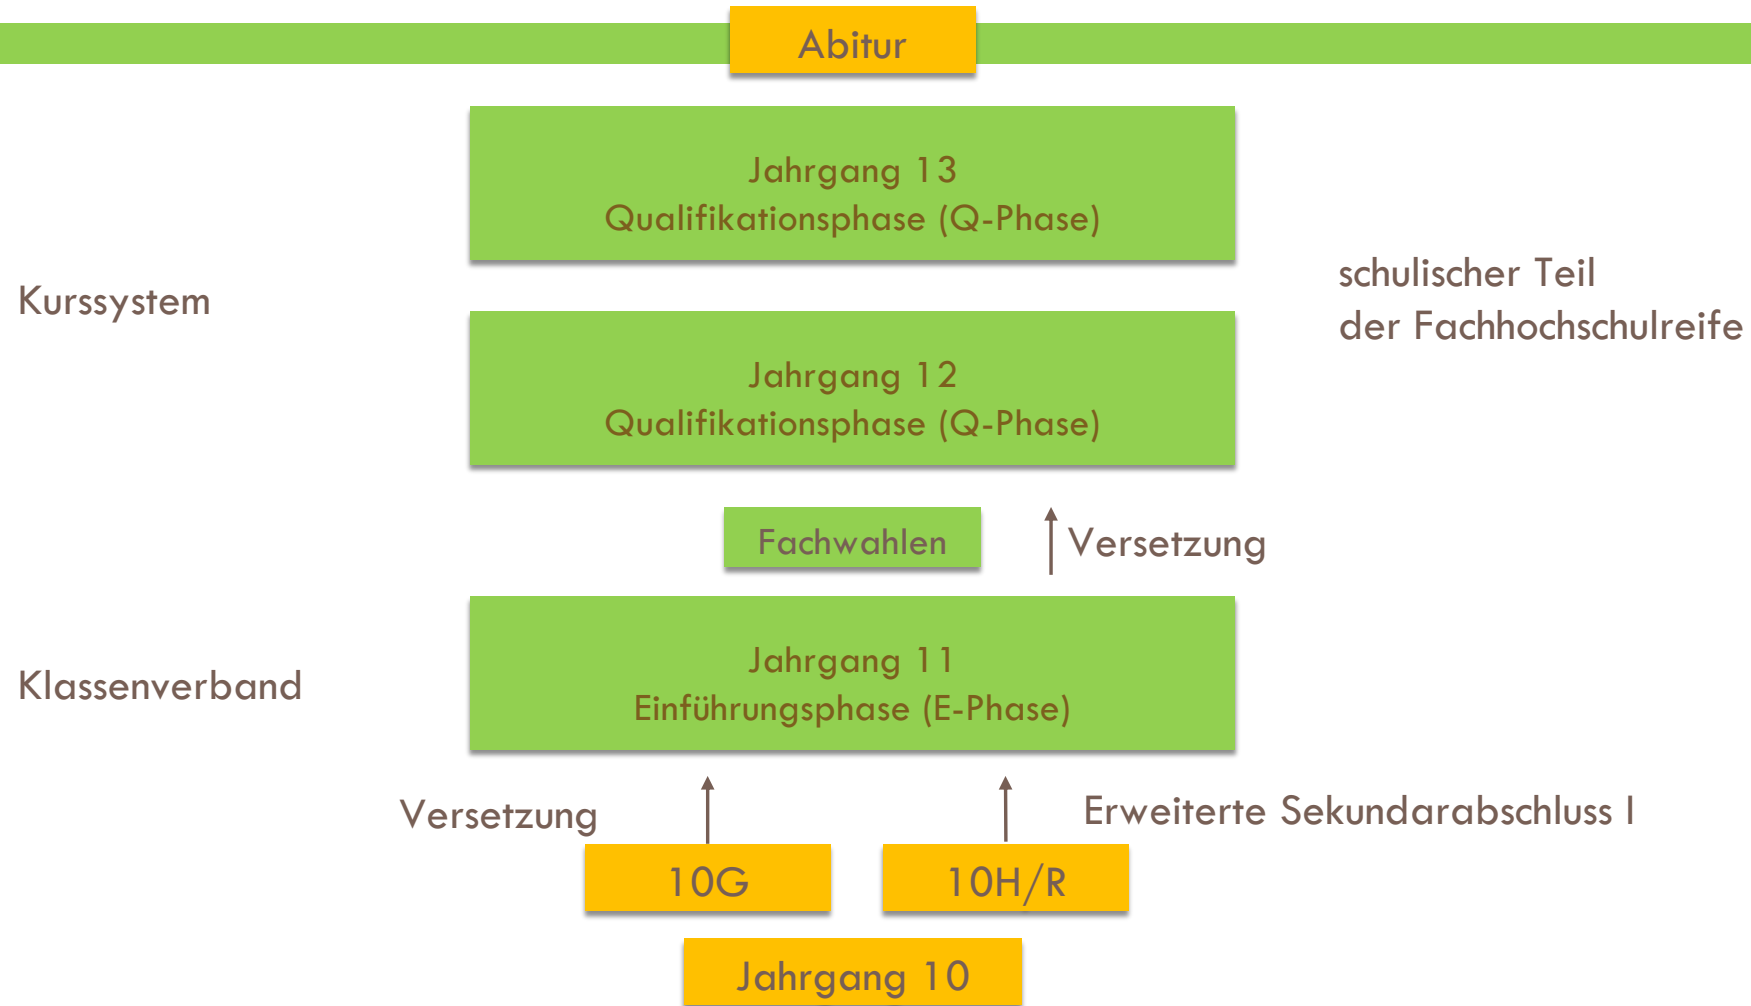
Abitur

Jahrgang 13
Qualifikationsphase (Q-Phase)

Kurssystem

schulischer Teil
der Fachhochschulreife

Jahrgang 12
Qualifikationsphase (Q-Phase)

Fachwahlen

Versetzung

Jahrgang 11
Einführungsphase (E-Phase)

Klassenverband

Versetzung

Erweiterte Sekundarabschluss I

10G

10H/R

Jahrgang 10